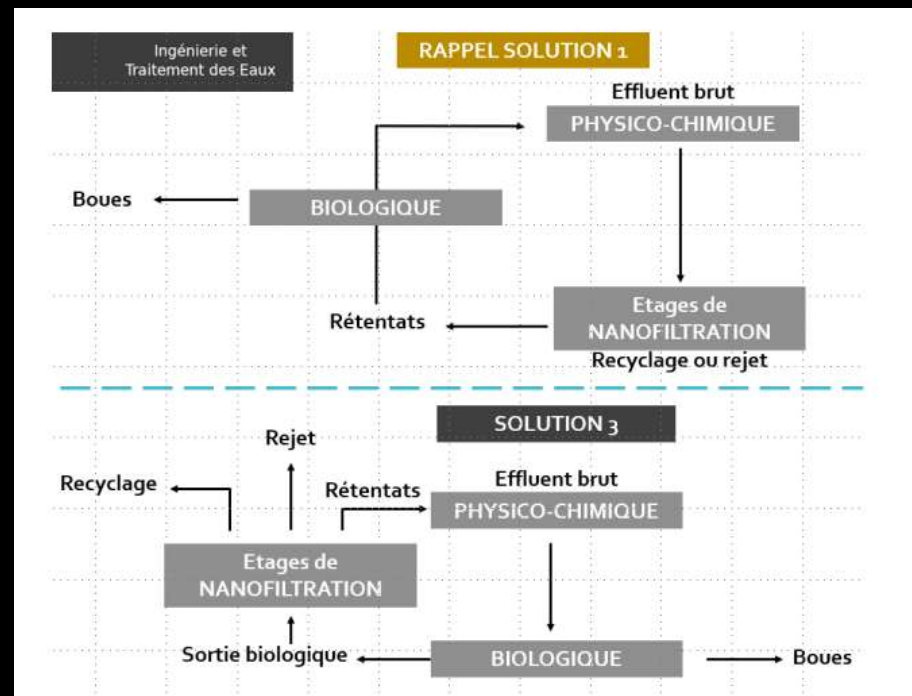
Ingénierie et Traitement des Eaux

RAPPEL SOLUTION 1

Effluent brut

PHYSICO-CHIMIQUE

Boues

BIOLOGIQUE

Rétentats

Etages de NANOFILTRATION

Recyclage ou rejet

SOLUTION 3

Rejet

Recyclage

Rétentats

Effluent brut

PHYSICO-CHIMIQUE

Etages de NANOFILTRATION

Sortie biologique

BIOLOGIQUE

Boues